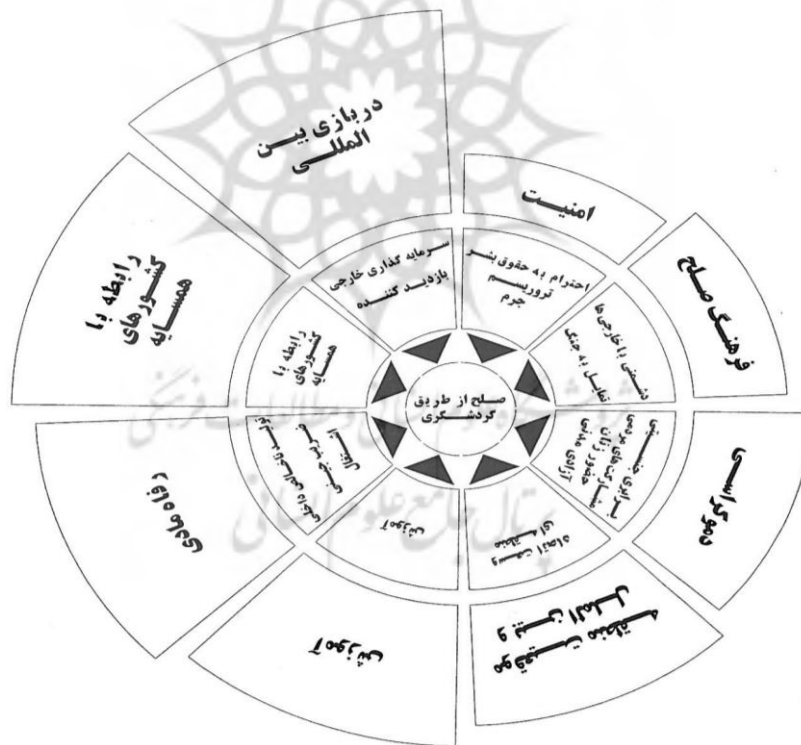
دربازی بین المللی

امنیت

فرهنگ صلح

دموکراسی

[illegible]

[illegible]

رفاه مادی

رابطه با کشورهای همسایه

سرمایه گذاری خارجی
بازدید کننده

احترام به حقوق بشر
تروریسم
جرم

دشمنی با خارجی ها
تمایل به جنگ

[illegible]

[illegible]

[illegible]

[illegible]

رابطه با کشورهای همسایه

صلح از طریق گردشگری